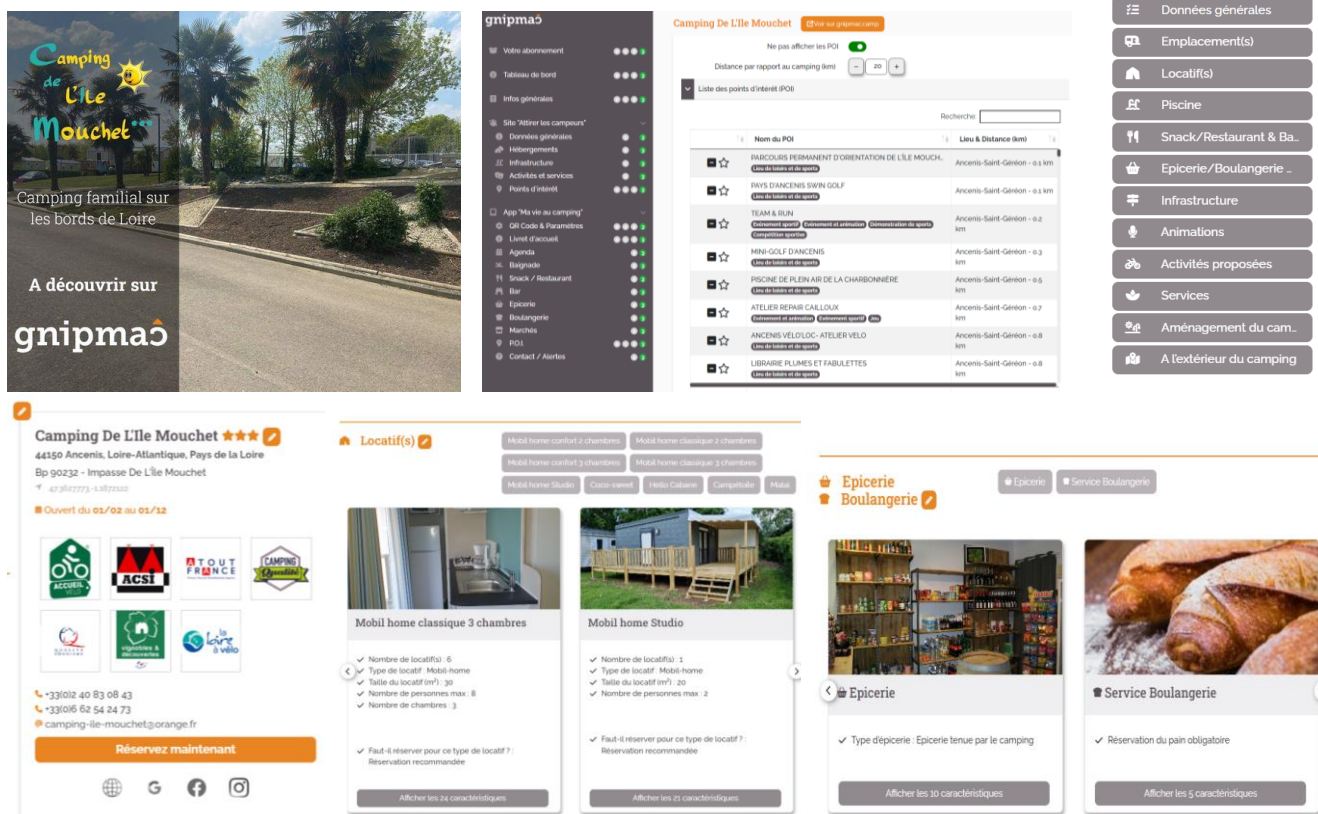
Camping de L'Ile Mouchet

Camping familial sur les bords de Loire

A découvrir sur

gnipmac

gnipmac

Votre abonnement

Tableau de bord

Infos générales

Site "Attirer les campeurs"

Données générales

Hébergements

Infrastructure

Activités et services

Points d'intérêt

App "Ma vie au camping"

QR Code & Paramètres

Livret d'accueil

Agenda

Baignade

Snack / Restaurant

Bar

Epicerie

Boulangerie

Marchés

P.O.I.

Contact / Alertes

Camping De L'Ile Mouchet

Voir sur gnipmac.camp

Ne pas afficher les POI

Distance par rapport au camping (km) - 20 +

Liste des points d'intérêt (POI)

Recherche

| | Nom du POI | Lieu & Distance (km) |
|---|---|---|
| | PARCOURS PERMANENT D'ORIENTATION DE L'ILE MOUCH... Lieu de loisirs et de sports | Ancenis-Saint-Géréon - 0.1 km |
| | PAYS D'ANCENIS SWIN GOLF Lieu de loisirs et de sports | Ancenis-Saint-Géréon - 0.1 km |
| | TEAM & RUN Evènement sportif Evènement et animation Démonstration de sports Compétition sportive | Ancenis-Saint-Géréon - 0.2 km |
| | MINI-GOLF D'ANCENIS Lieu de loisirs et de sports | Ancenis-Saint-Géréon - 0.3 km |
| | PISCINE DE PLEIN AIR DE LA CHARBONNIÈRE Lieu de loisirs et de sports | Ancenis-Saint-Géréon - 0.5 km |
| | ATELIER REPAIR CAILLOUX Evènement et animation Evènement sportif Jeu | Ancenis-Saint-Géréon - 0.7 km |
| | ANCENIS VÉLO'LOC- ATELIER VELO Lieu de loisirs et de sports | Ancenis-Saint-Géréon - 0.8 km |
| | LIBRAIRIE PLUMES ET FABULETTES Lieu de loisirs et de sports | Ancenis-Saint-Géréon - 0.8 km |

Données générales
Emplacement(s)
Locatif(s)
Piscine
Snack/Restaurant & Ba...
Epicerie/Boulangerie ...
Infrastructure
Animations
Activités proposées
Services
Aménagement du cam...
A l'extérieur du camping

Camping De L'Ile Mouchet ★★★
44150 Ancenis, Loire-Atlantique, Pays de la Loire
Bp 90232 - Impasse De L'Ile Mouchet
47.3607773,-1.1872112
Ouvert du 01/02 au 01/12

ACCUEIL VÉLO
ACSI
ATOUT FRANCE
CAMPING Qualité
vignobles & découvertes
la Loire à vélo

+33(0)2 40 83 08 43
+33(0)6 62 54 24 73
camping-ile-mouchet@orange.fr
Réservez maintenant

Locatif(s)

Mobil home confort 2 chambres
Mobil home classique 2 chambres
Mobil home confort 3 chambres
Mobil home classique 3 chambres
Mobil home Studio
Coco-sweet
Hello Cabane
Campétoile
Maté

Mobil home classique 3 chambres
Nombre de locatif(s) : 6
Type de locatif : Mobil-home
Taille du locatif (m²) : 30
Nombre de personnes max : 8
Nombre de chambres : 3
Faut-il réserver pour ce type de locatif ? : Réservation recommandée
Afficher les 24 caractéristiques

Mobil home Studio
Nombre de locatif(s) : 1
Type de locatif : Mobil-home
Taille du locatif (m²) : 20
Nombre de personnes max : 2
Faut-il réserver pour ce type de locatif ? : Réservation recommandée
Afficher les 21 caractéristiques

Epicerie
Boulangerie

Epicerie
Service Boulangerie

Epicerie
Type d'épicerie : Epicerie tenue par le camping
Afficher les 10 caractéristiques

Service Boulangerie
Réservation du pain obligatoire
Afficher les 5 caractéristiques